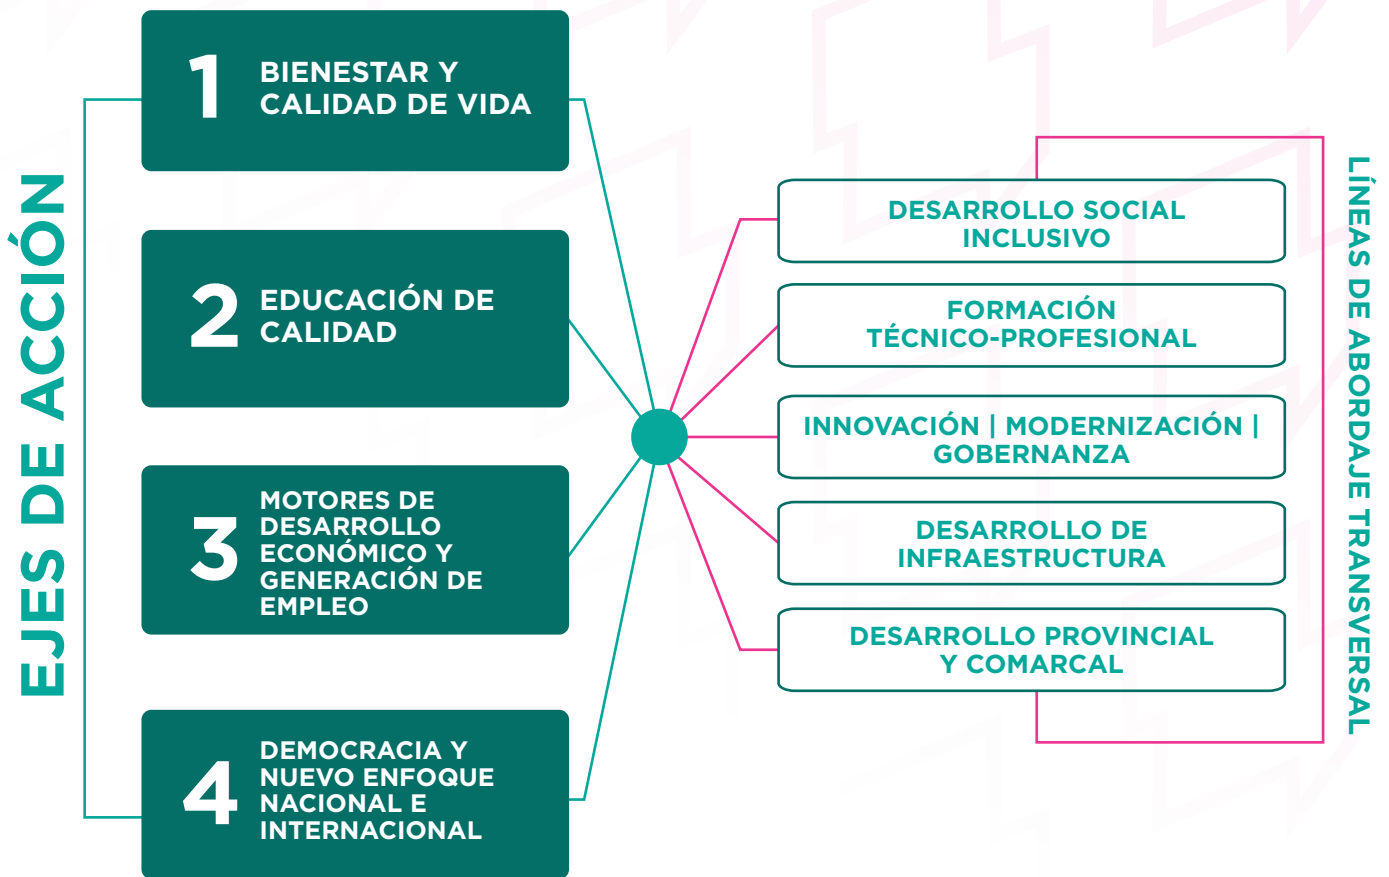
EJES DE ACCIÓN

1 BIENESTAR Y CALIDAD DE VIDA

2 EDUCACIÓN DE CALIDAD

3 MOTORES DE DESARROLLO ECONÓMICO Y GENERACIÓN DE EMPLEO

4 DEMOCRACIA Y NUEVO ENFOQUE NACIONAL E INTERNACIONAL

DESARROLLO SOCIAL INCLUSIVO

FORMACIÓN TÉCNICO-PROFESIONAL

INNOVACIÓN | MODERNIZACIÓN | GOBERNANZA

DESARROLLO DE INFRAESTRUCTURA

DESARROLLO PROVINCIAL Y COMARCAL

LÍNEAS DE ABORDAJE TRANSVERSAL